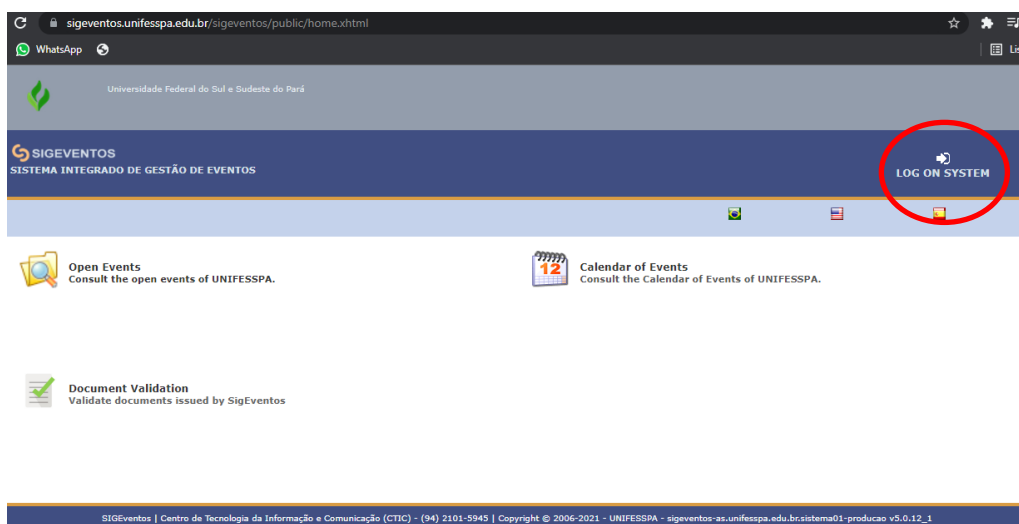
sigeventos.unifesspa.edu.br/sigeventos/public/home.xhtml

WhatsApp

Lis

Universidade Federal do Sul e Sudeste do Pará

SIGEVENTOS
SISTEMA INTEGRADO DE GESTÃO DE EVENTOS

LOG ON SYSTEM

Open Events
Consult the open events of UNIFESSPA.

12

Calendar of Events
Consult the Calendar of Events of UNIFESSPA.

Document Validation
Validate documents issued by SigEventos

SIGEventos | Centro de Tecnologia da Informação e Comunicação (CTIC) - (94) 2101-5945 | Copyright © 2006-2021 - UNIFESSPA - sigeventos-as.unifesspa.edu.br.sistema01-producao v5.0.12_1